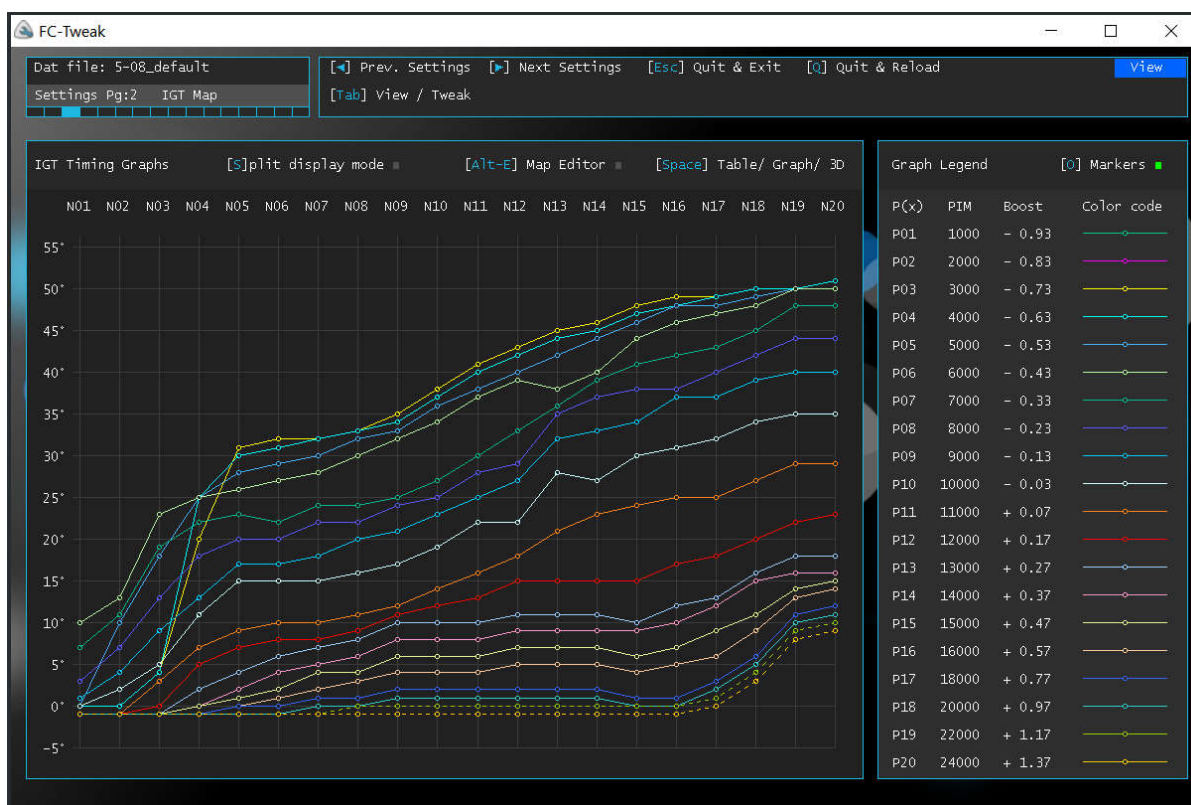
FC-Tweak

Dat file: 5-08_default
Settings Pg:2 IGT Map

[◄] Prev. Settings [►] Next Settings [Esc] Quit & Exit [Q] Quit & Reload View
[Tab] View / Tweak

IGT Timing Graphs [S]plit display mode [Alt-E] Map Editor [Space] Table/ Graph/ 3D

N01 N02 N03 N04 N05 N06 N07 N08 N09 N10 N11 N12 N13 N14 N15 N16 N17 N18 N19 N20

55°
50°
45°
40°
35°
30°
25°
20°
15°
10°
5°
0°
-5°

Graph Legend [O] Markers

| P(x) | PIM | Boost | Color code |
|---|---|---|---|
| P01 | 1000 | - 0.93 | |
| P02 | 2000 | - 0.83 | |
| P03 | 3000 | - 0.73 | |
| P04 | 4000 | - 0.63 | |
| P05 | 5000 | - 0.53 | |
| P06 | 6000 | - 0.43 | |
| P07 | 7000 | - 0.33 | |
| P08 | 8000 | - 0.23 | |
| P09 | 9000 | - 0.13 | |
| P10 | 10000 | - 0.03 | |
| P11 | 11000 | + 0.07 | |
| P12 | 12000 | + 0.17 | |
| P13 | 13000 | + 0.27 | |
| P14 | 14000 | + 0.37 | |
| P15 | 15000 | + 0.47 | |
| P16 | 16000 | + 0.57 | |
| P17 | 18000 | + 0.77 | |
| P18 | 20000 | + 0.97 | |
| P19 | 22000 | + 1.17 | |
| P20 | 24000 | + 1.37 | |